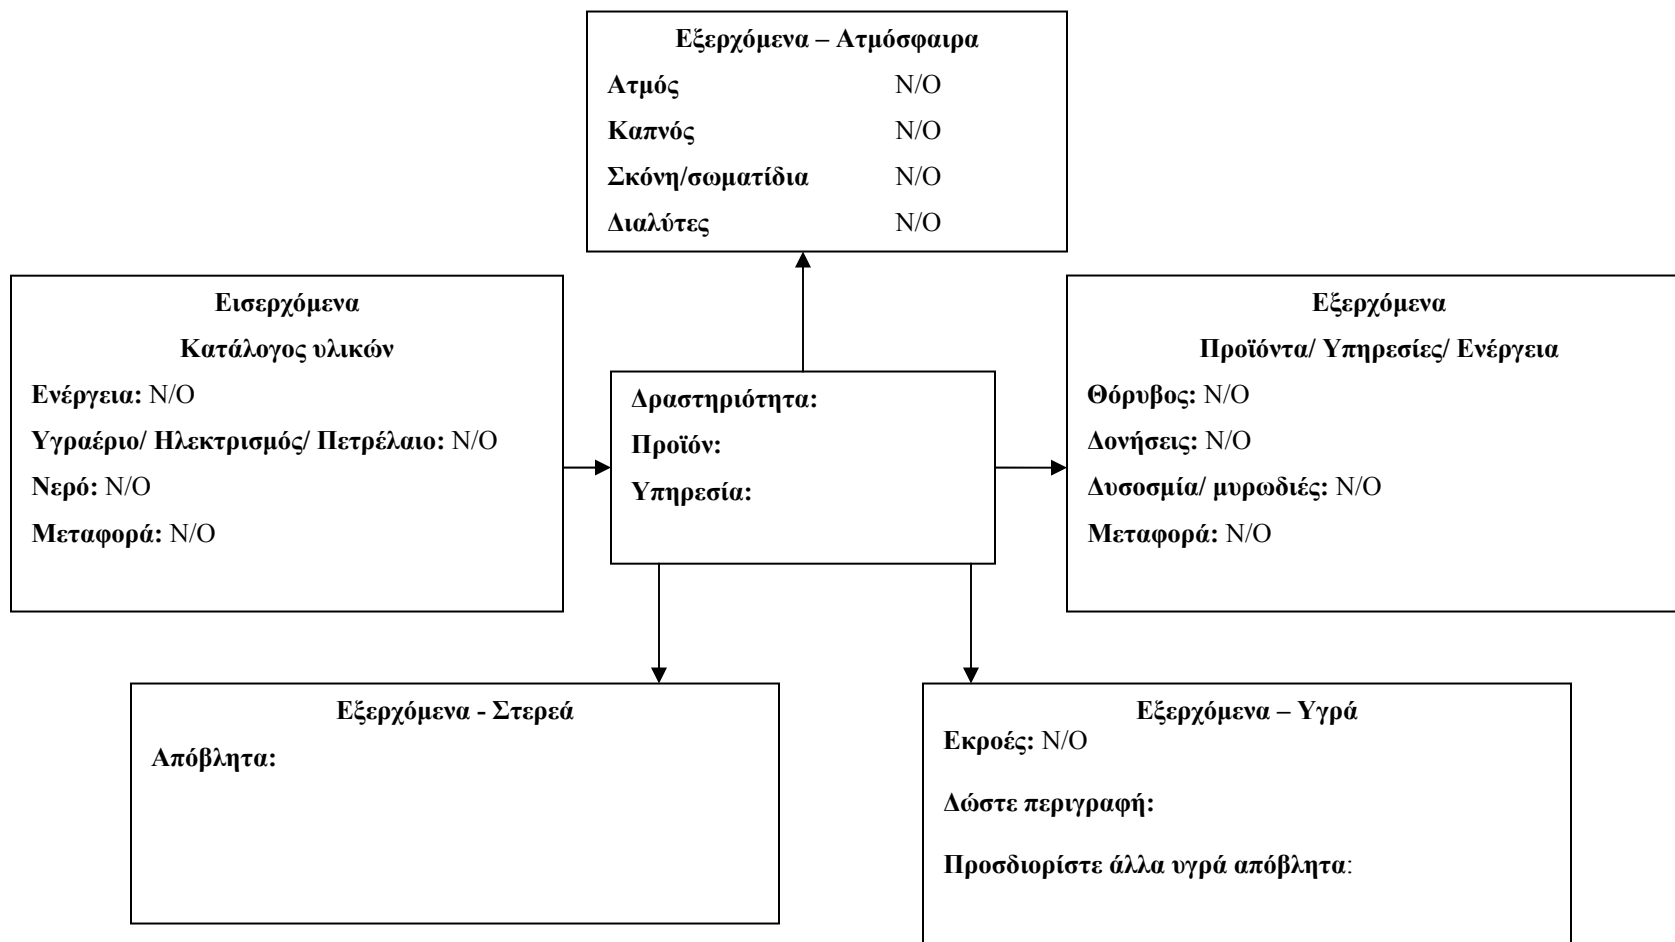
Εξερχόμενα – Ατμόσφαιρα

Ατμός N/O

Καπνός N/O

Σκόνη/σωματίδια N/O

Διαλύτες N/O

Εισερχόμενα

Κατάλογος υλικών

Ενέργεια: N/O

Υγραέριο/ Ηλεκτρισμός/ Πετρέλαιο: N/O

Νερό: N/O

Μεταφορά: N/O

Δραστηριότητα:

Προϊόν:

Υπηρεσία:

Εξερχόμενα

Προϊόντα/ Υπηρεσίες/ Ενέργεια

Θόρυβος: N/O

Δονήσεις: N/O

Δυσοσμία/ μυρωδιές: N/O

Μεταφορά: N/O

Εξερχόμενα - Στερεά

Απόβλητα:

Εξερχόμενα – Υγρά

Εκροές: N/O

Δώστε περιγραφή:

Προσδιορίστε άλλα υγρά απόβλητα: